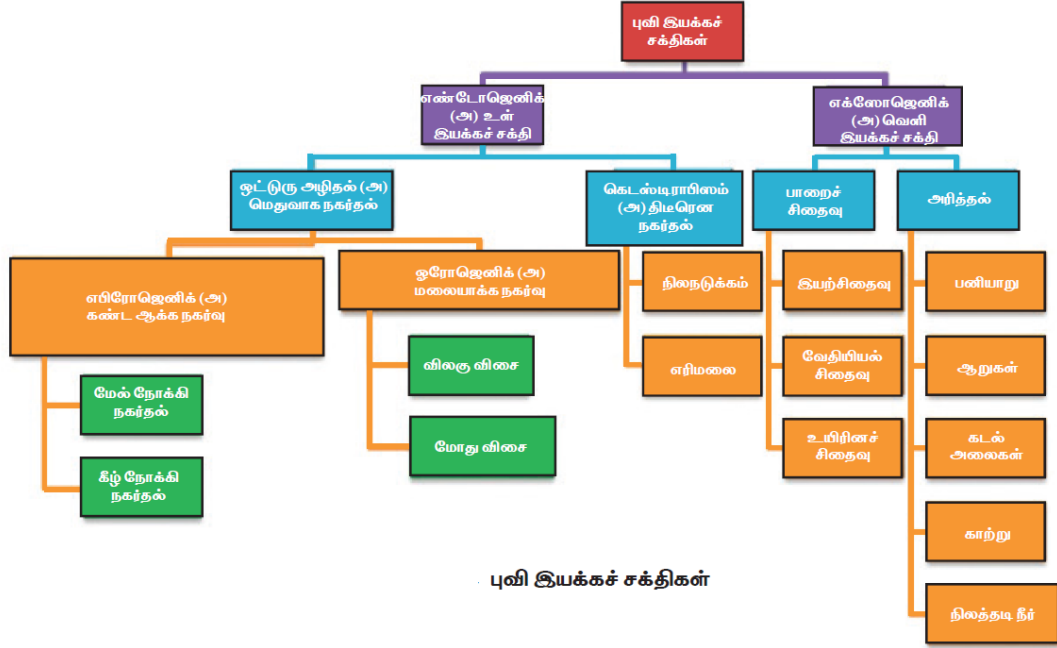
புவி இயக்கச் சக்திகள்

எண்டோஜெனிக் (அ) உள் இயக்கச் சக்தி

எக்ஸோஜெனிக் (அ) வெளி இயக்கச் சக்தி

ஒட்டுரு அழிதல் (அ) மெதுவாக நகர்தல்

கெடஸ்டிராபிஸம் (அ) திடீரென நகர்தல்

பாறைச் சிதைவு

அரித்தல்

எபிரோஜெனிக் (அ) கண்ட ஆக்க நகர்வு

ஓரோஜெனிக் (அ) மலையாக்க நகர்வு

நிலநடுக்கம்

எரிமலை

இயற்சிதைவு

வேதியியல் சிதைவு

உயிரினச் சிதைவு

பனியாறு

ஆறுகள்

கடல் அலைகள்

காற்று

நிலத்தடி நீர்

மேல் நோக்கி நகர்தல்

கீழ் நோக்கி நகர்தல்

விலகு விசை

மோது விசை

புவி இயக்கச் சக்திகள்